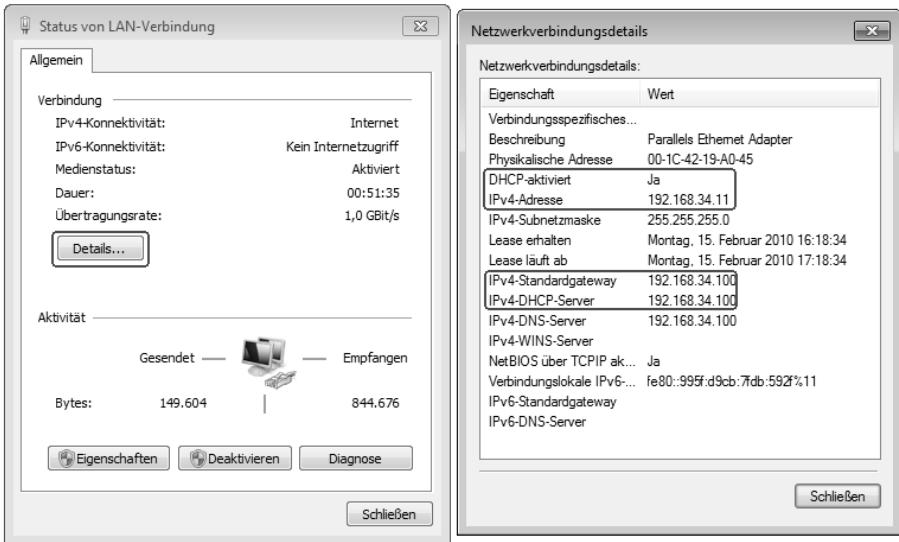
Status von LAN-Verbindung

Allgemein

Verbindung

| | |
|---|---|
| IPv4-Konnektivität: | Internet |
| IPv6-Konnektivität: | Kein Internetzugriff |
| Medienstatus: | Aktiviert |
| Dauer: | 00:51:35 |
| Übertragungsrate: | 1,0 GBit/s |

Details...

Aktivität

Gesendet — Empfangen

Bytes: 149.604 844.676

Eigenschaften Deaktivieren Diagnose

Schließen

Netzwerkverbindungsdetails

Netzwerkverbindungsdetails:

| Eigenschaft | Wert |
|---|---|
| Verbindungsspezifisches... | |
| Beschreibung | Parallels Ethernet Adapter |
| Physikalische Adresse | 00-1C-42-19-A0-45 |
| DHCP-aktiviert | Ja |
| IPv4-Adresse | 192.168.34.11 |
| IPv4-Subnetzmaske | 255.255.255.0 |
| Lease erhalten | Montag, 15. Februar 2010 16:18:34 |
| Lease läuft ab | Montag, 15. Februar 2010 17:18:34 |
| IPv4-Standardgateway | 192.168.34.100 |
| IPv4-DHCP-Server | 192.168.34.100 |
| IPv4-DNS-Server | 192.168.34.100 |
| IPv4-WINS-Server | |
| NetBIOS über TCPIP ak... | Ja |
| Verbindungslokale IPv6-... | fe80::995f:d9cb:7fdb:592f%11 |
| IPv6-Standardgateway | |
| IPv6-DNS-Server | |

Schließen